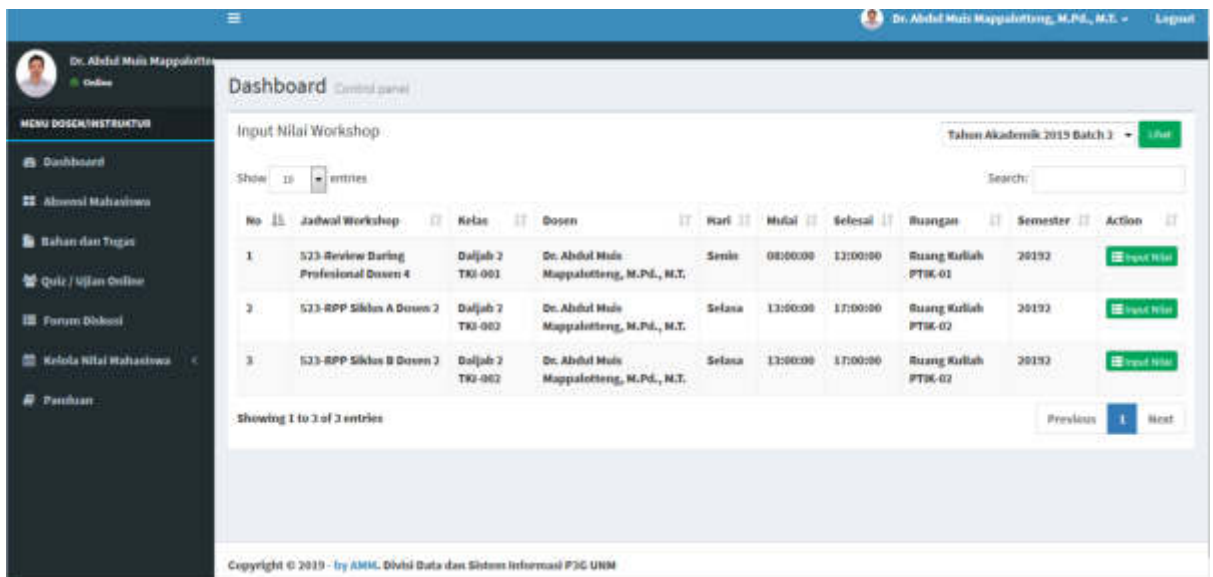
Dr. Abdul Muis Mappalotteng, M.Pd., M.T. ▾ Logout

Dr. Abdul Muis Mappalotte
Online

MENU DOSEN/INSTRUKTUR

Dashboard

Absensi Mahasiswa

Bahan dan Tugas

Quiz / Ujian Online

Forum Diskusi

Kelola Nilai Mahasiswa

Panduan

Dashboard Control panel

Input Nilai Workshop

Tahun Akademik 2019 Batch 2 ▾ Lihat

Show 10 entries

Search:

| No | Jadwal Workshop | Kelas | Dosen | Hari | Mulai | Selesai | Ruangan | Semester | Action |
|---|---|---|---|---|---|---|---|---|---|
| 1 | 523-Review Daring Profesional Dosen 4 | Daljab 2 TKI-001 | Dr. Abdul Muis Mappalotteng, M.Pd., M.T. | Senin | 08:00:00 | 12:00:00 | Ruang Kuliah PTIK-01 | 20192 | Input Nilai |
| 2 | 523-RPP Siklus A Dosen 2 | Daljab 2 TKI-002 | Dr. Abdul Muis Mappalotteng, M.Pd., M.T. | Selasa | 13:00:00 | 17:00:00 | Ruang Kuliah PTIK-02 | 20192 | Input Nilai |
| 3 | 523-RPP Siklus B Dosen 2 | Daljab 2 TKI-002 | Dr. Abdul Muis Mappalotteng, M.Pd., M.T. | Selasa | 13:00:00 | 17:00:00 | Ruang Kuliah PTIK-02 | 20192 | Input Nilai |

Showing 1 to 3 of 3 entries

Previous 1 Next

Copyright © 2019 - by AMM. Divisi Data dan Sistem Informasi P3G UNM